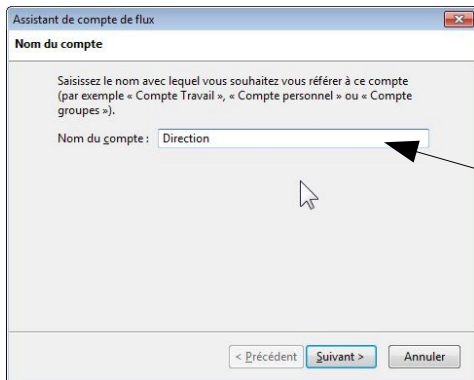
Assistant de compte de flux

Nom du compte

Saisissez le nom avec lequel vous souhaitez vous référer à ce compte (par exemple « Compte Travail », « Compte personnel » ou « Compte groupes »).

Nom du compte : Direction

< Précédent Suivant > Annuler